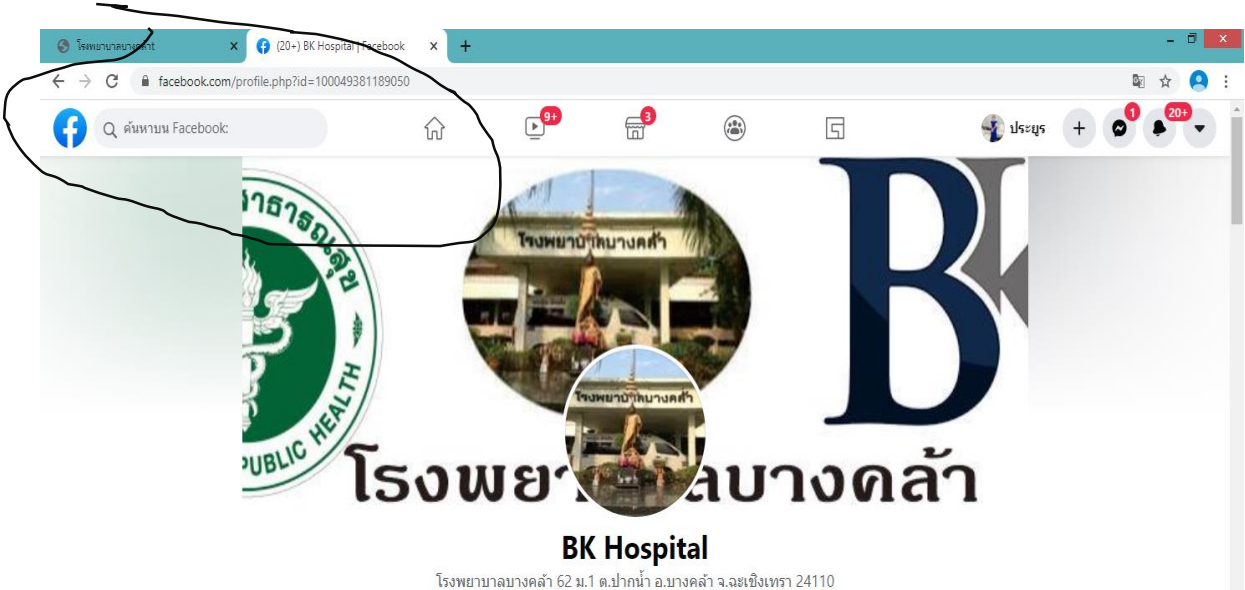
โรงพยาบาลบางคล้า
(20+) BK Hospital | Facebook
facebook.com/profile.php?id=100049381189050
ค้นหาบน Facebook
9+
3
ประยูร
1
20+
สาธารณสุข
PUBLIC HEALTH
โรงพยาบาลบางคล้า
B
โรงพยาบาลบางคล้า
โรงพยาบาลบางคล้า
โรงพยาบาลบางคล้า
BK Hospital
โรงพยาบาลบางคล้า 62 ม.1 ต.ปากน้ำ อ.บางคล้า จ.ฉะเชิงเทรา 24110